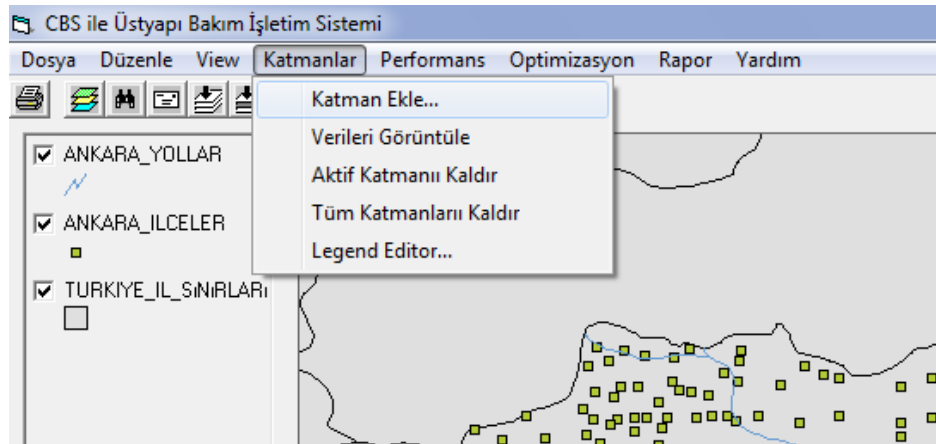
CBS ile Üstyapı Bakım İşletim Sistemi

Dosya Düzenle View Katmanlar Performans Optimizasyon Rapor Yardım

Katman Ekle...
Verileri Görüntüle
Aktif Katmanıı Kaldır
Tüm Katmanları Kaldır
Legend Editor...

ANKARA_YOLLAR
ANKARA_ILCELER
TURKIYE_IL_SINIRLARI